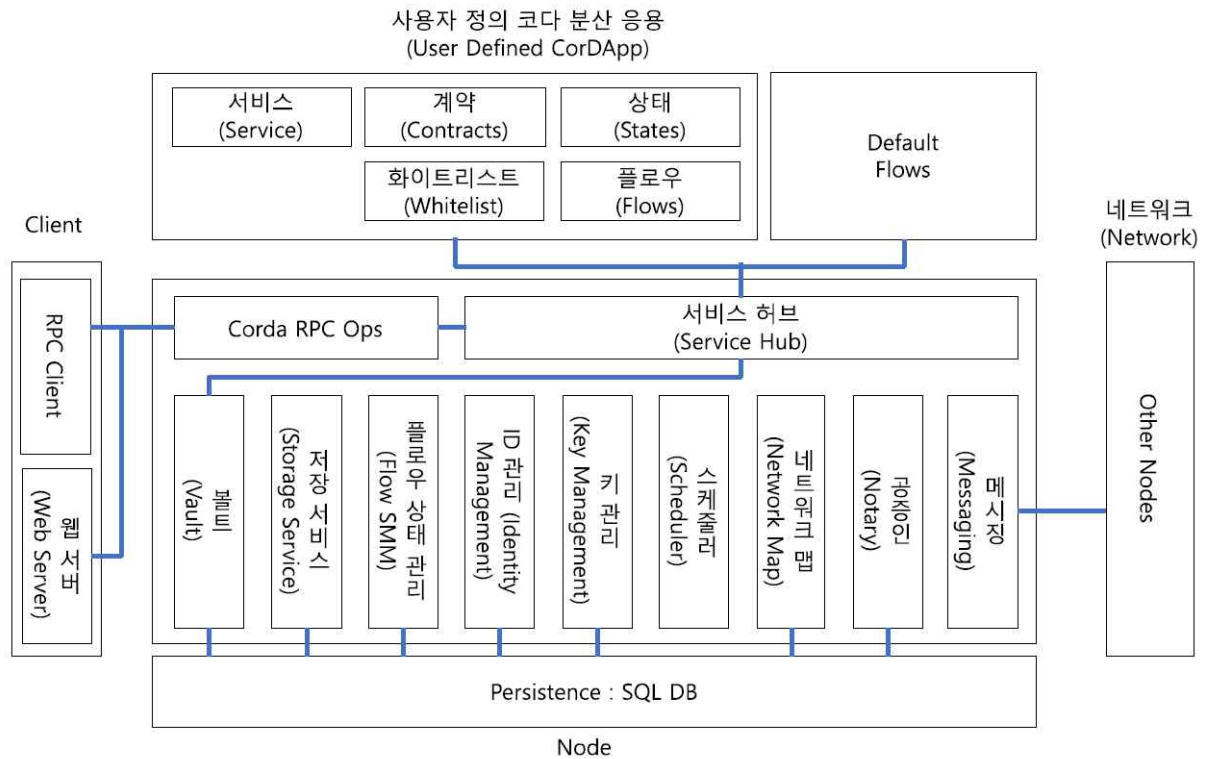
사용자 정의 코다 분산 응용
(User Defined CorDApp)

서비스
(Service)

계약
(Contracts)

상태
(States)

화이트리스트
(Whitelist)

플로우
(Flows)

Default Flows

Client

네트워크
(Network)

RPC Client

웹 서버
(Web Server)

Corda RPC Ops

서비스 허브
(Service Hub)

볼트
(Vault)

저장 서비스
(Storage Service)

플로우 상태 관리
(Flow SMM)

ID 관리 (Identity Management)

키 관리
(Key Management)

스케줄러
(Scheduler)

네트워크 맵
(Network Map)

공증인
(Notary)

메시징
(Messaging)

Other Nodes

Persistence : SQL DB

Node